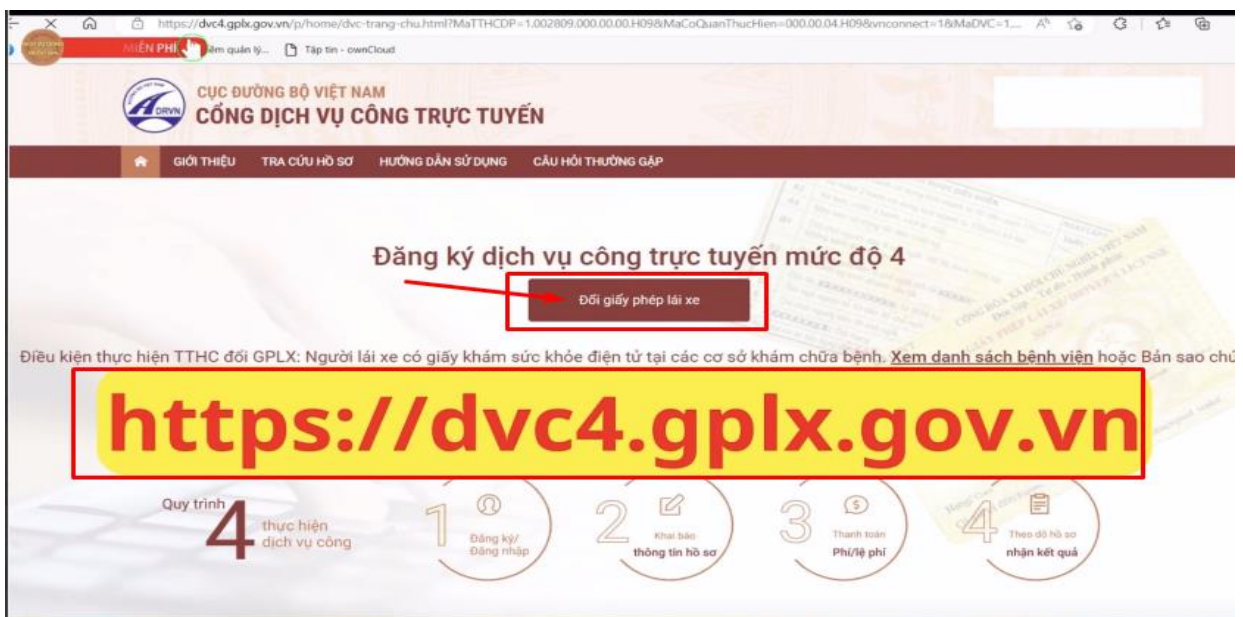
https://dvc4.gplx.gov.vn/p/home/dvc-trang-chu.html?MaTTHCDP=1.002809.000.00.00.H09&MaCoQuanThucHien=000.00.04.H09&vnconnect=1&MaDVC=1...

MIỄN PHÍ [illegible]ềm quản lý... Tập tin - ownCloud

CỤC ĐƯỜNG BỘ VIỆT NAM
CỔNG DỊCH VỤ CÔNG TRỰC TUYẾN

GIỚI THIỆU TRA CỨU HỒ SƠ HƯỚNG DẪN SỬ DỤNG CÂU HỎI THƯỜNG GẶP

Đăng ký dịch vụ công trực tuyến mức độ 4

Đổi giấy phép lái xe

Điều kiện thực hiện TTHC đổi GPLX: Người lái xe có giấy khám sức khỏe điện tử tại các cơ sở khám chữa bệnh. Xem danh sách bệnh viện hoặc Bản sao chứ

https://dvc4.gplx.gov.vn

Quy trình 4 thực hiện dịch vụ công

1 Đăng ký/ Đăng nhập

2 Khai báo thông tin hồ sơ

3 Thanh toán Phí/lệ phí

4 Theo dõi hồ sơ nhận kết quả